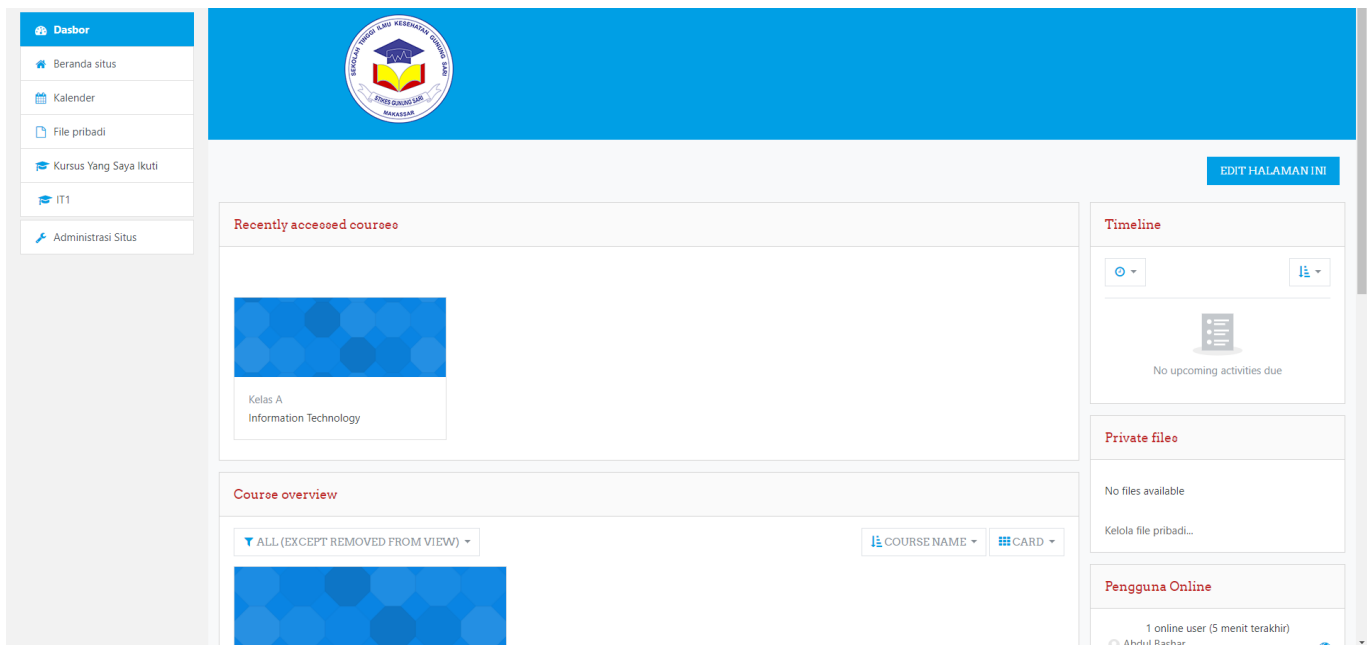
Dasbor
Beranda situs
Kalender
File pribadi
Kursus Yang Saya Ikuti
IT1
Administrasi Situs

SEKOLAH TINGGI ILMU KESEHATAN GUNUNG SARI
STIKES GUNUNG SARI
MAKASSAR

EDIT HALAMAN INI

Recently accessed courses

Kelas A
Information Technology

Course overview

ALL (EXCEPT REMOVED FROM VIEW)
COURSE NAME
CARD

Timeline

No upcoming activities due

Private files

No files available

Kelola file pribadi...

Pengguna Online

1 online user (5 menit terakhir)
Abdul Bashar